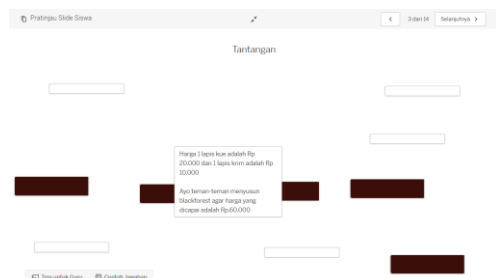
Pratinjau Slide Siswa

3 dari 14 Selanjutnya

Tantangan

Harga 1 lapis kue adalah Rp 20.000 dan 1 lapis krim adalah Rp 10.000

Ayo teman-teman menyusun blackforest agar harga yang dicapai adalah Rp.60.000

Tips untuk Guru Contoh Jawaban